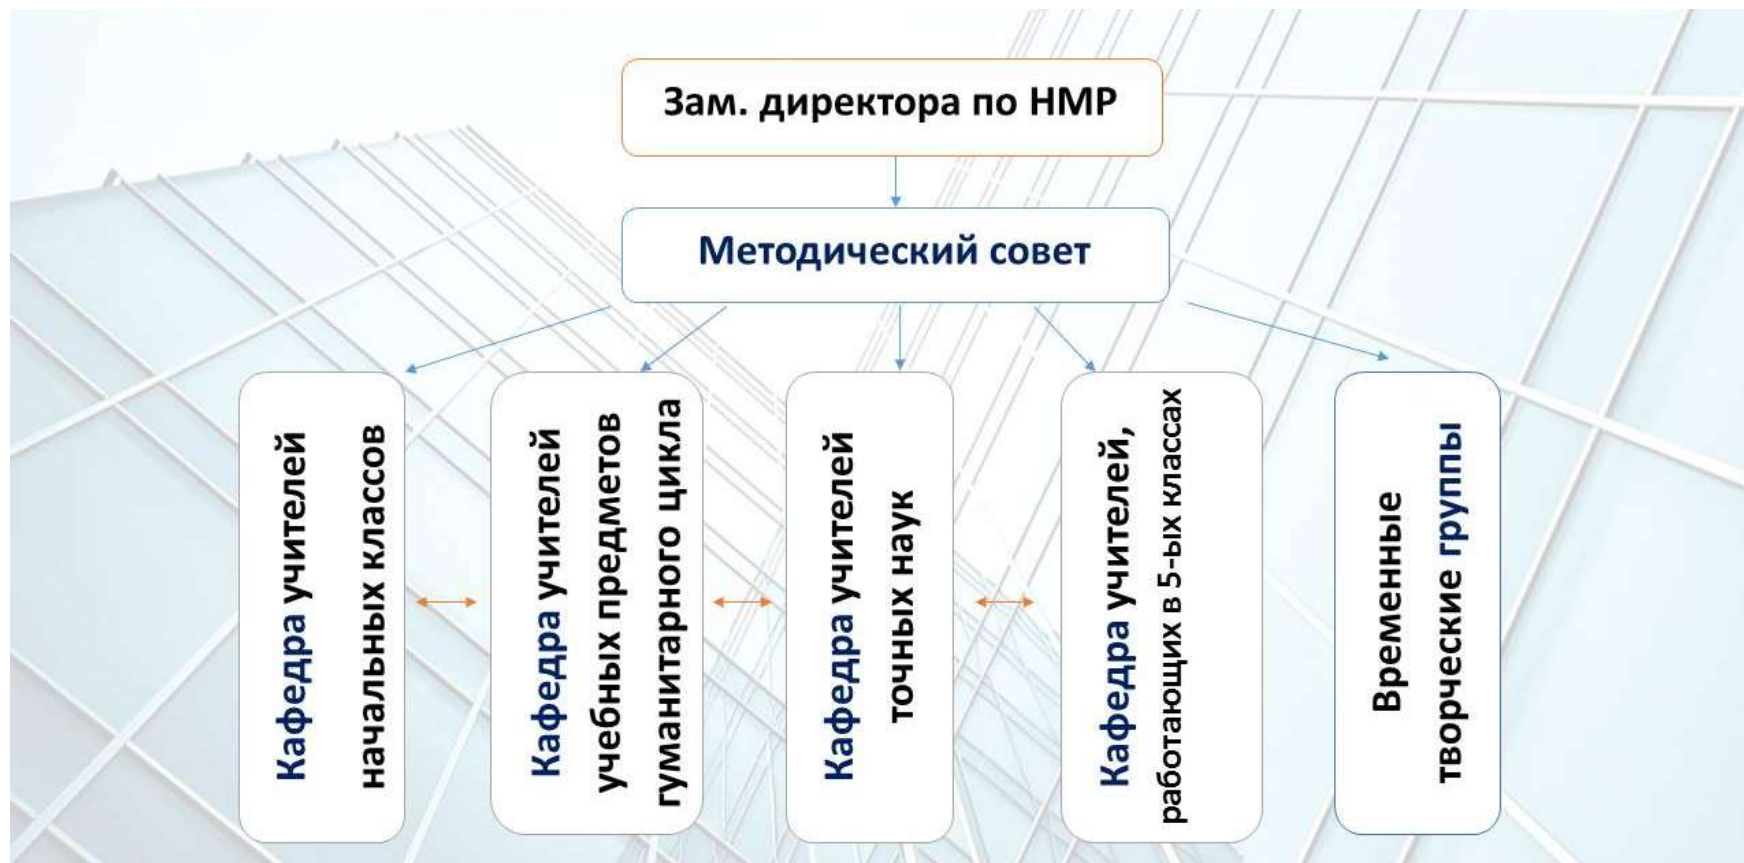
Зам. директора по НМР

Методический совет

Кафедра учителей начальных классов

Кафедра учителей учебных предметов гуманитарного цикла

Кафедра учителей точных наук

Кафедра учителей, работающих в 5-ых классах

Временные творческие группы